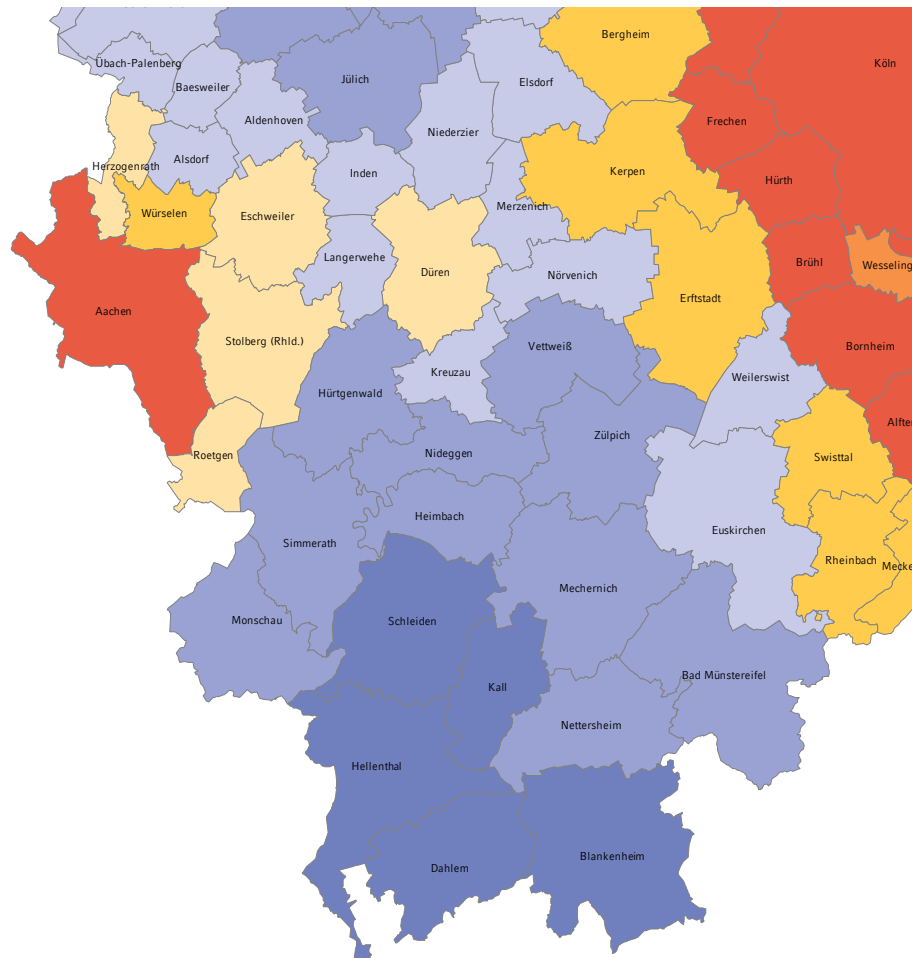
Übach-Palenberg
Baesweiler
Jülich
Elsdorf
Bergheim
Köln
Aldenhoven
Niederzier
Frechen
Herzogenrath
Alsdorf
Inden
Kerpen
Hürth
Würselen
Eschweiler
Merzenich
Langerwehe
Düren
Nörvenich
Brühl
Wesseling
Aachen
Erftstadt
Stolberg (Rhld.)
Vettweiß
Bornheim
Kreuzau
Weilerswist
Hürtgenwald
Alfter
Zülpich
Nideggen
Roetgen
Swisttal
Heimbach
Simmerath
Euskirchen
Rheinbach
Meck
Mechernich
Schleiden
Monschau
Kall
Bad Münstereifel
Nettersheim
Hellenthal
Blankenheim
Dahlem